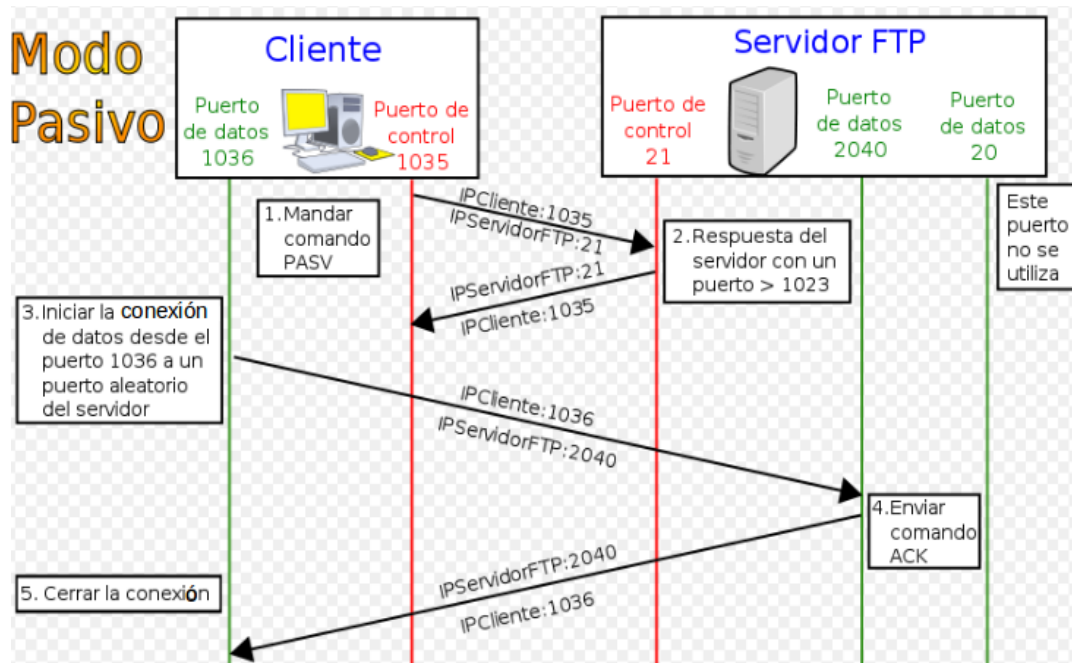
Modo Pasivo

Cliente

Puerto de datos 1036

Puerto de control 1035

Servidor FTP

Puerto de control 21

Puerto de datos 2040

Puerto de datos 20

1.Mandar comando PASV

IPCliente:1035
IPServidorFTP:21

2.Respuesta del servidor con un puerto > 1023

IPServidorFTP:21
IPCliente:1035

Este puerto no se utiliza

3.Iniciar la conexión de datos desde el puerto 1036 a un puerto aleatorio del servidor

IPCliente:1036
IPServidorFTP:2040

4.Enviar comando ACK

IPServidorFTP:2040
IPCliente:1036

5. Cerrar la conexión